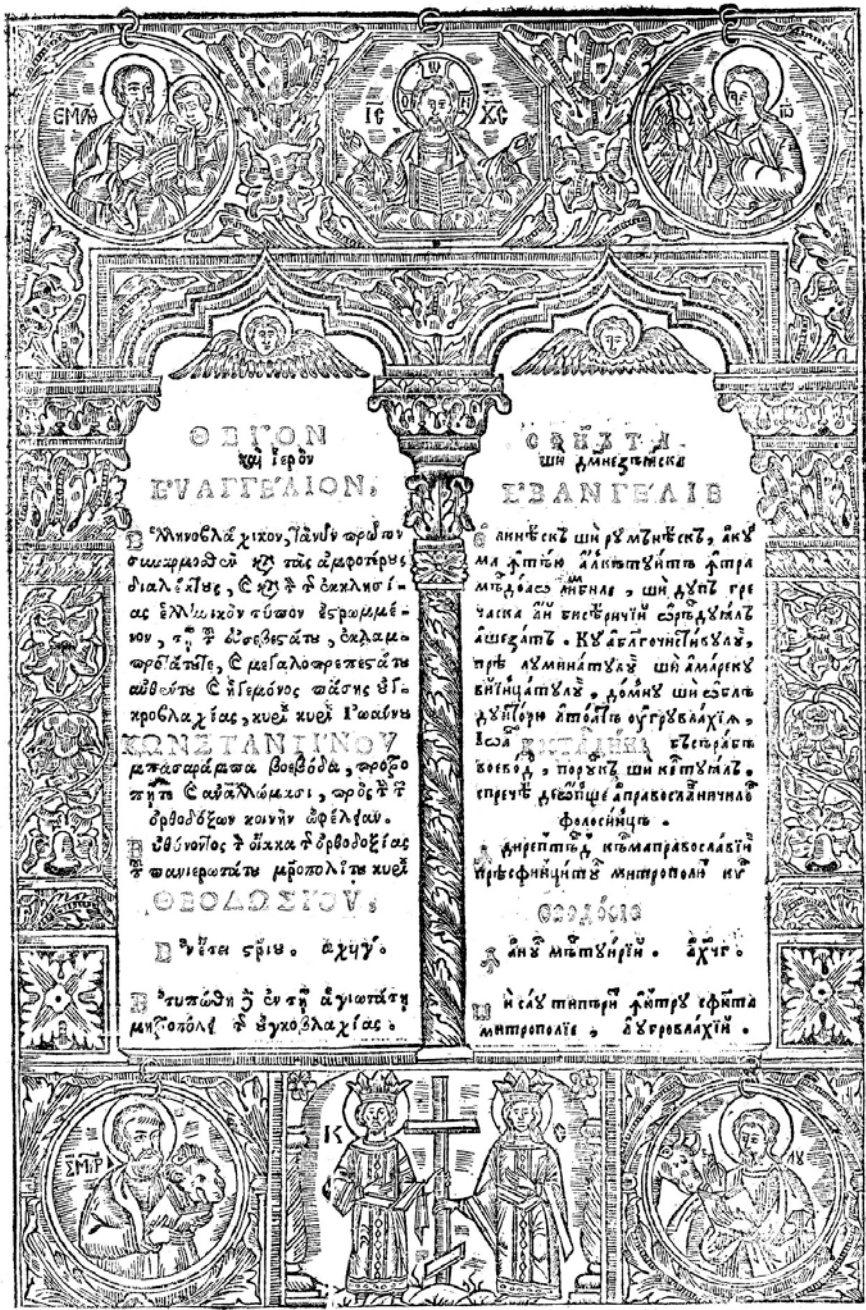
ЄМѲ
ІС ХС
ІѠ

ΘΕΙΟΝ
καὶ ἱερὸν
ΕΥΑΓΓΕΛΙΟΝ,

Ἑλληνοβλάχικον, ἤδη πρῶτον συντεθὲν κατὰ τὰς ἀμφοτέρας διαλέκτους, ἐπὶ τῆς ἐκκλησίας ἐλληνικῶν τύπων ἐζωγραφημένον, τῇ τοῦ εὐσεβεστάτου, ἐκλαμπροτάτου, καὶ μεγαλοπρεπεστάτου αὐθέντου καὶ ἡγεμόνος πάσης Οὐγγροβλαχίας, κυρίου κυρίου Ἰωάννου
ΚΩΝΣΤΑΝΤΙΝΟΥ
Μπασαράμπα Βοεβόδα, προστάτη καὶ ἀναλώμασι, πρὸς τὴν τῶν ὀρθοδόξων κοινὴν ὠφέλειαν.
Ἐπὶ θρόνου τῆς πίστεως ὀρθοδοξίας τοῦ πανιερωτάτου μητροπολίτου κυρίου
ΘΕΟΔΟΣΙΟΥ,
Ἐν ἔτει σωτ. αχ�textasyγ.
Ἐτυπώθη δὲ ἐν τῇ ἁγιωτάτῃ μητροπόλει τῆς Οὐγγροβλαχίας.

СФЪНТА
ши дѹмнезеѧска
ЕѴАНГЕЛІЕ

Єлинѣскъ ши рꙋмѫнѣскъ, акꙋм ѫтѫю ѫлкътꙋитъ ѫтрамбеле лимбй, ши дꙋпъ грѣчаска ѫн бесѣречи ѫ рѫндꙋиалъ ашезатъ. Кꙋ благочестивꙋл, прѣ лꙋминатꙋл ши ѫнълцатꙋл, домнꙋ ши облѫдꙋиторю а тоатъ Ꙋгровлахіа, Іѡ КОСТАНДИН Басараба Воевод, порꙋнка ши кꙋ келтꙋиала, спре де обще а правословничилор фолосинцъ.
Ѫ диреапта пре кꙋ мъ православничии пресфинцитꙋлꙋй митрополит кир
Θеодосіе
Ѫ анꙋл мѫнтꙋирій. ахчг.
Ши саꙋ типърит ѫтрꙋ сфѫнта митрополіе а Ꙋгровлахіей.

ЄМР
К
Є
ЛК